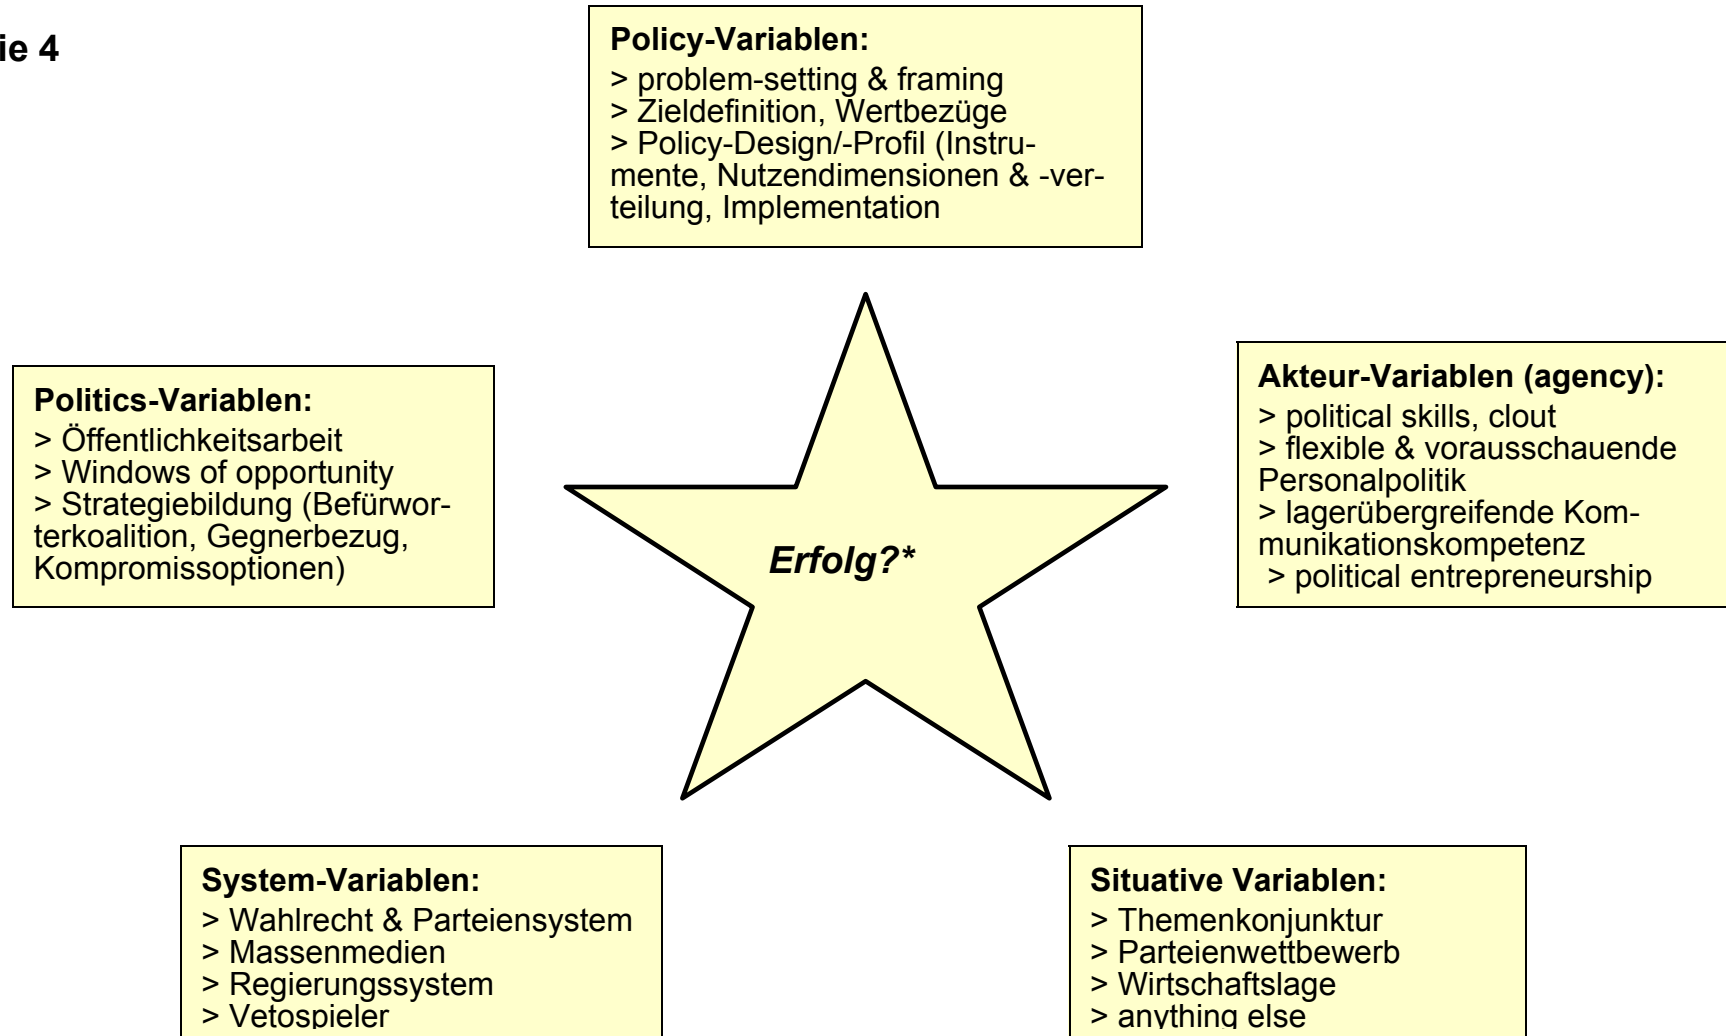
ie 4

**Policy-Variablen:**
> problem-setting & framing
> Zieldefinition, Wertbezüge
> Policy-Design/-Profil (Instrumente, Nutzendimensionen & -verteilung, Implementation

**Politics-Variablen:**
> Öffentlichkeitsarbeit
> Windows of opportunity
> Strategiebildung (Befürworterkoalition, Gegnerbezug, Kompromissoptionen)

*Erfolg?\**

**Akteur-Variablen (agency):**
> political skills, clout
> flexible & vorausschauende Personalpolitik
> lagerübergreifende Kommunikationskompetenz
> political entrepreneurship

**System-Variablen:**
> Wahlrecht & Parteiensystem
> Massenmedien
> Regierungssystem
> Vetospieler

**Situative Variablen:**
> Themenkonjunktur
> Parteienwettbewerb
> Wirtschaftslage
> anything else